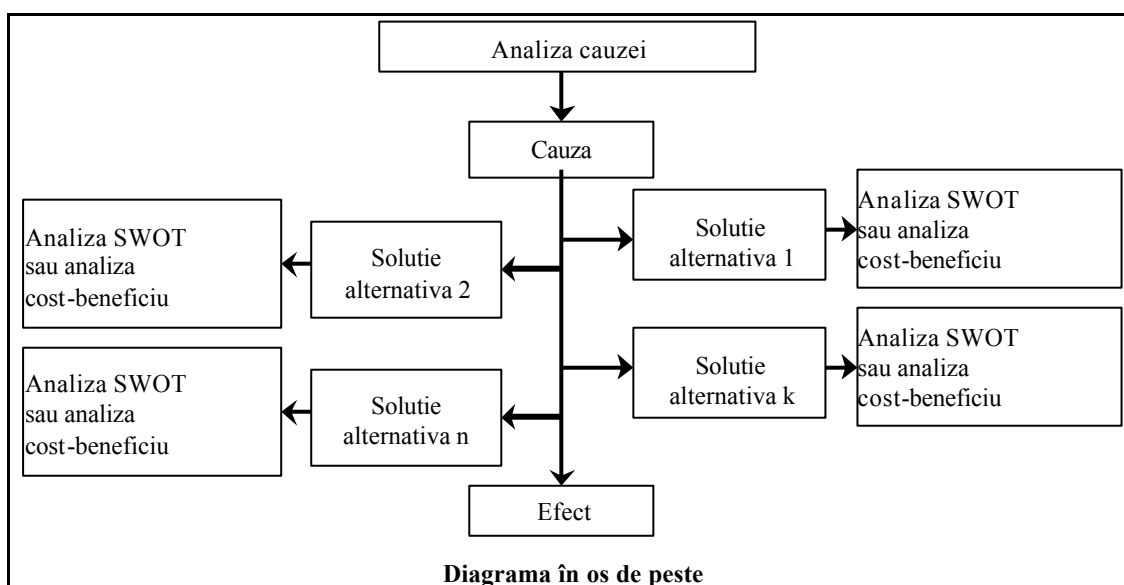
Analiza cauzei

Cauza

Analiza SWOT sau analiza cost-beneficiu

Solutie alternativa 2

Solutie alternativa 1

Analiza SWOT sau analiza cost-beneficiu

Analiza SWOT sau analiza cost-beneficiu

Solutie alternativa n

Solutie alternativa k

Analiza SWOT sau analiza cost-beneficiu

Efect

Diagrama în os de peste